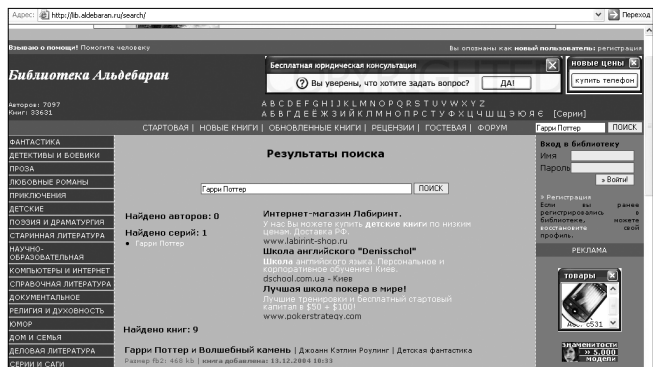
Адрес: http://lib.aldebaran.ru/search/ Переход

Взываю о помощи! Помогите человеку

Вы опознаны как новый пользователь: регистрация

Библиотека Альдебаран

Бесплатная юридическая консультация

Вы уверены, что хотите задать вопрос? ДА!

новые цены

купить телефон

Авторов: 7097
Книг: 33631

A B C D E F G H I J K L M N O P Q R S T U V W X Y Z
А Б В Г Д Е Ё Ж З И Й К Л М Н О П Р С Т У Ф Х Ц Ч Ш Щ Э Ю Я Є [Серии]

СТАРТОВАЯ | НОВЫЕ КНИГИ | ОБНОВЛЕННЫЕ КНИГИ | РЕЦЕНЗИИ | ГОСТЕВАЯ | ФОРУМ

Гарри Поттер ПОИСК

ФАНТАСТИКА
ДЕТЕКТИВЫ И БОЕВИКИ
ПРОЗА
ЛЮБОВНЫЕ РОМАНЫ
ПРИКЛЮЧЕНИЯ
ДЕТСКИЕ
ПОЭЗИЯ И ДРАМАТУРГИЯ
СТАРИННАЯ ЛИТЕРАТУРА
НАУЧНО-ОБРАЗОВАТЕЛЬНАЯ
КОМПЬЮТЕРЫ И ИНТЕРНЕТ
СПРАВОЧНАЯ ЛИТЕРАТУРА
ДОКУМЕНТАЛЬНОЕ
РЕЛИГИЯ И ДУХОВНОСТЬ
ЮМОР
ДОМ И СЕМЬЯ
ДЕЛОВАЯ ЛИТЕРАТУРА
СЕРИИ И САГИ

Результаты поиска

Гарри Поттер ПОИСК

Найдено авторов: 0

Найдено серий: 1
• Гарри Поттер

Интернет-магазин Лабиринт.
У нас Вы можете купить детские книги по низким ценам. Доставка РФ.
www.labirint-shop.ru

Школа английского "Denisschool"
Школа английского языка. Персональное и корпоративное обучение! Киев.
dschool.com.ua - Киев

Лучшая школа покера в мире!
Лучшие тренировки и бесплатный стартовый капитал в $50 + $100!
www.pokerstrategy.com

Найдено книг: 9

Гарри Поттер и Волшебный камень | Джоанн Кэтлин Роулинг | Детская фантастика
Размер fb2: 468 kb | книга добавлена: 13.12.2004 18:33

Вход в библиотеку
Имя
Пароль
» Войти!

» Регистрация
Если Вы ранее регистрировались в библиотеке, можете восстановить свой профиль.

РЕКЛАМА

товары

Asus c531

знаменитости
> 5.000
модели